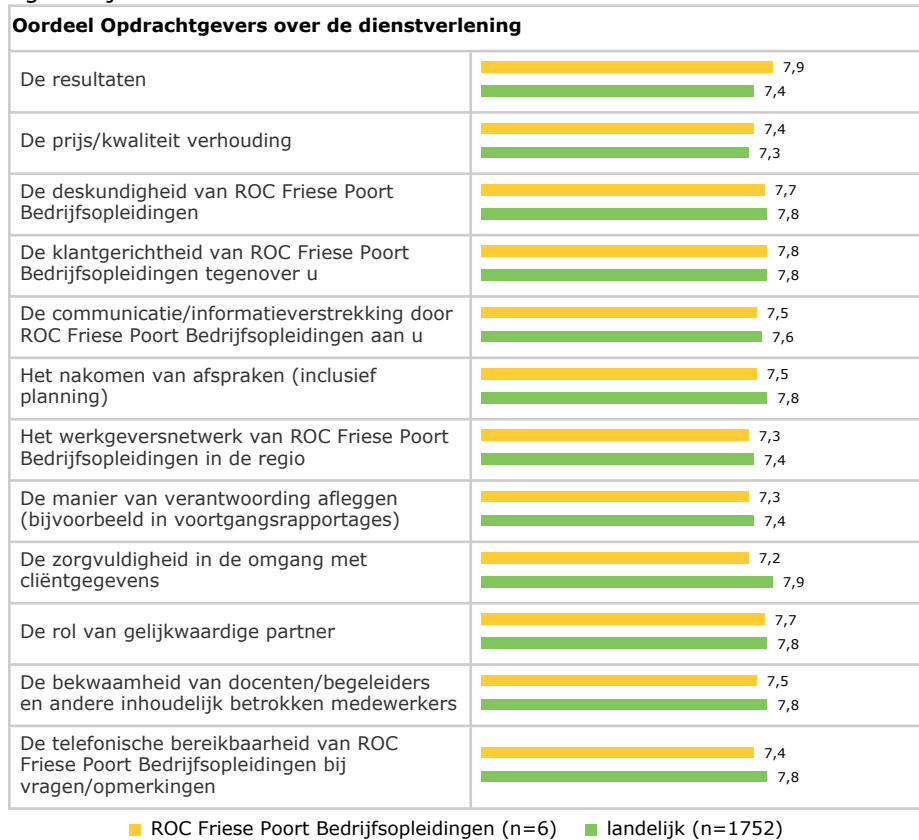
Oordeel Opdrachtgevers over de dienstverlening

| | |
|---|---|
| De resultaten | 7,9 / 7,4 |
| De prijs/kwaliteit verhouding | 7,4 / 7,3 |
| De deskundigheid van ROC Friese Poort Bedrijfsopleidingen | 7,7 / 7,8 |
| De klantgerichtheid van ROC Friese Poort Bedrijfsopleidingen tegenover u | 7,8 / 7,8 |
| De communicatie/informatieverstrekking door ROC Friese Poort Bedrijfsopleidingen aan u | 7,5 / 7,6 |
| Het nakomen van afspraken (inclusief planning) | 7,5 / 7,8 |
| Het werkgeversnetwerk van ROC Friese Poort Bedrijfsopleidingen in de regio | 7,3 / 7,4 |
| De manier van verantwoording afleggen (bijvoorbeeld in voortgangsrapportages) | 7,3 / 7,4 |
| De zorgvuldigheid in de omgang met cliëntgegevens | 7,2 / 7,9 |
| De rol van gelijkwaardige partner | 7,7 / 7,8 |
| De bekwaamheid van docenten/begeleiders en andere inhoudelijk betrokken medewerkers | 7,5 / 7,8 |
| De telefonische bereikbaarheid van ROC Friese Poort Bedrijfsopleidingen bij vragen/opmerkingen | 7,4 / 7,8 |

ROC Friese Poort Bedrijfsopleidingen (n=6)   landelijk (n=1752)